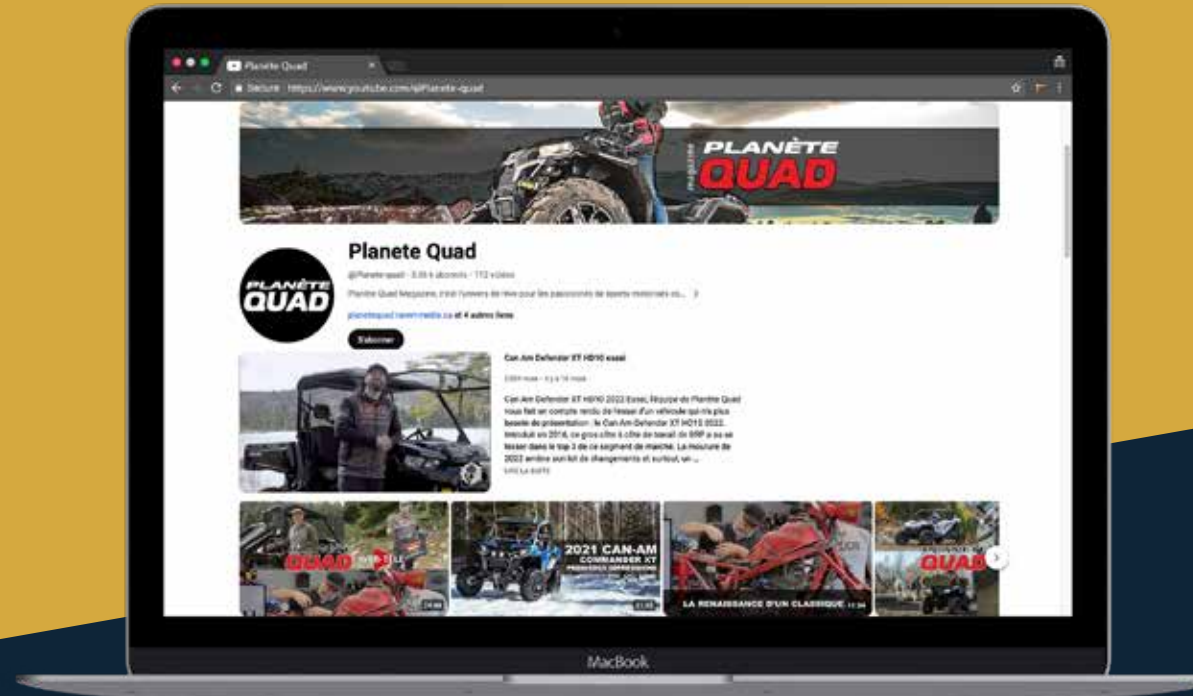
Planète Quad

Secure https://www.youtube.com/@Planete-quad

MAGAZINE PLANÈTE QUAD

PLANÈTE QUAD

Planete Quad

@Planete-quad · 3,05 k abonnés · 772 vidéos

Planète Quad Magazine, c'est l'univers de rêve pour les passionnés de sports motorisés où... >

planetequad.newmedia.ca et 4 autres liens

S'abonner

Can-Am Defender XT HD10 essai

2 004 vues · il y a 14 mois

Can-Am Defender XT HD10 2022 Essai. L'équipe de Planète Quad vous fait un compte rendu de l'essai d'un véhicule qui n'a plus besoin de présentation : le Can-Am Defender XT HD10 2022. Introduit en 2016, ce gros côte à côte de travail de BRP a su se tailler dans le top 3 de ce segment de marché. La mouture de 2022 amène son lot de changements et surtout, un ...

LIRE LA SUITE

QUAD

14:46

2021 CAN-AM COMMANDER XT

21:55

LA RENAISSANCE D'UN CLASSIQUE

11:34

QUAD

MacBook